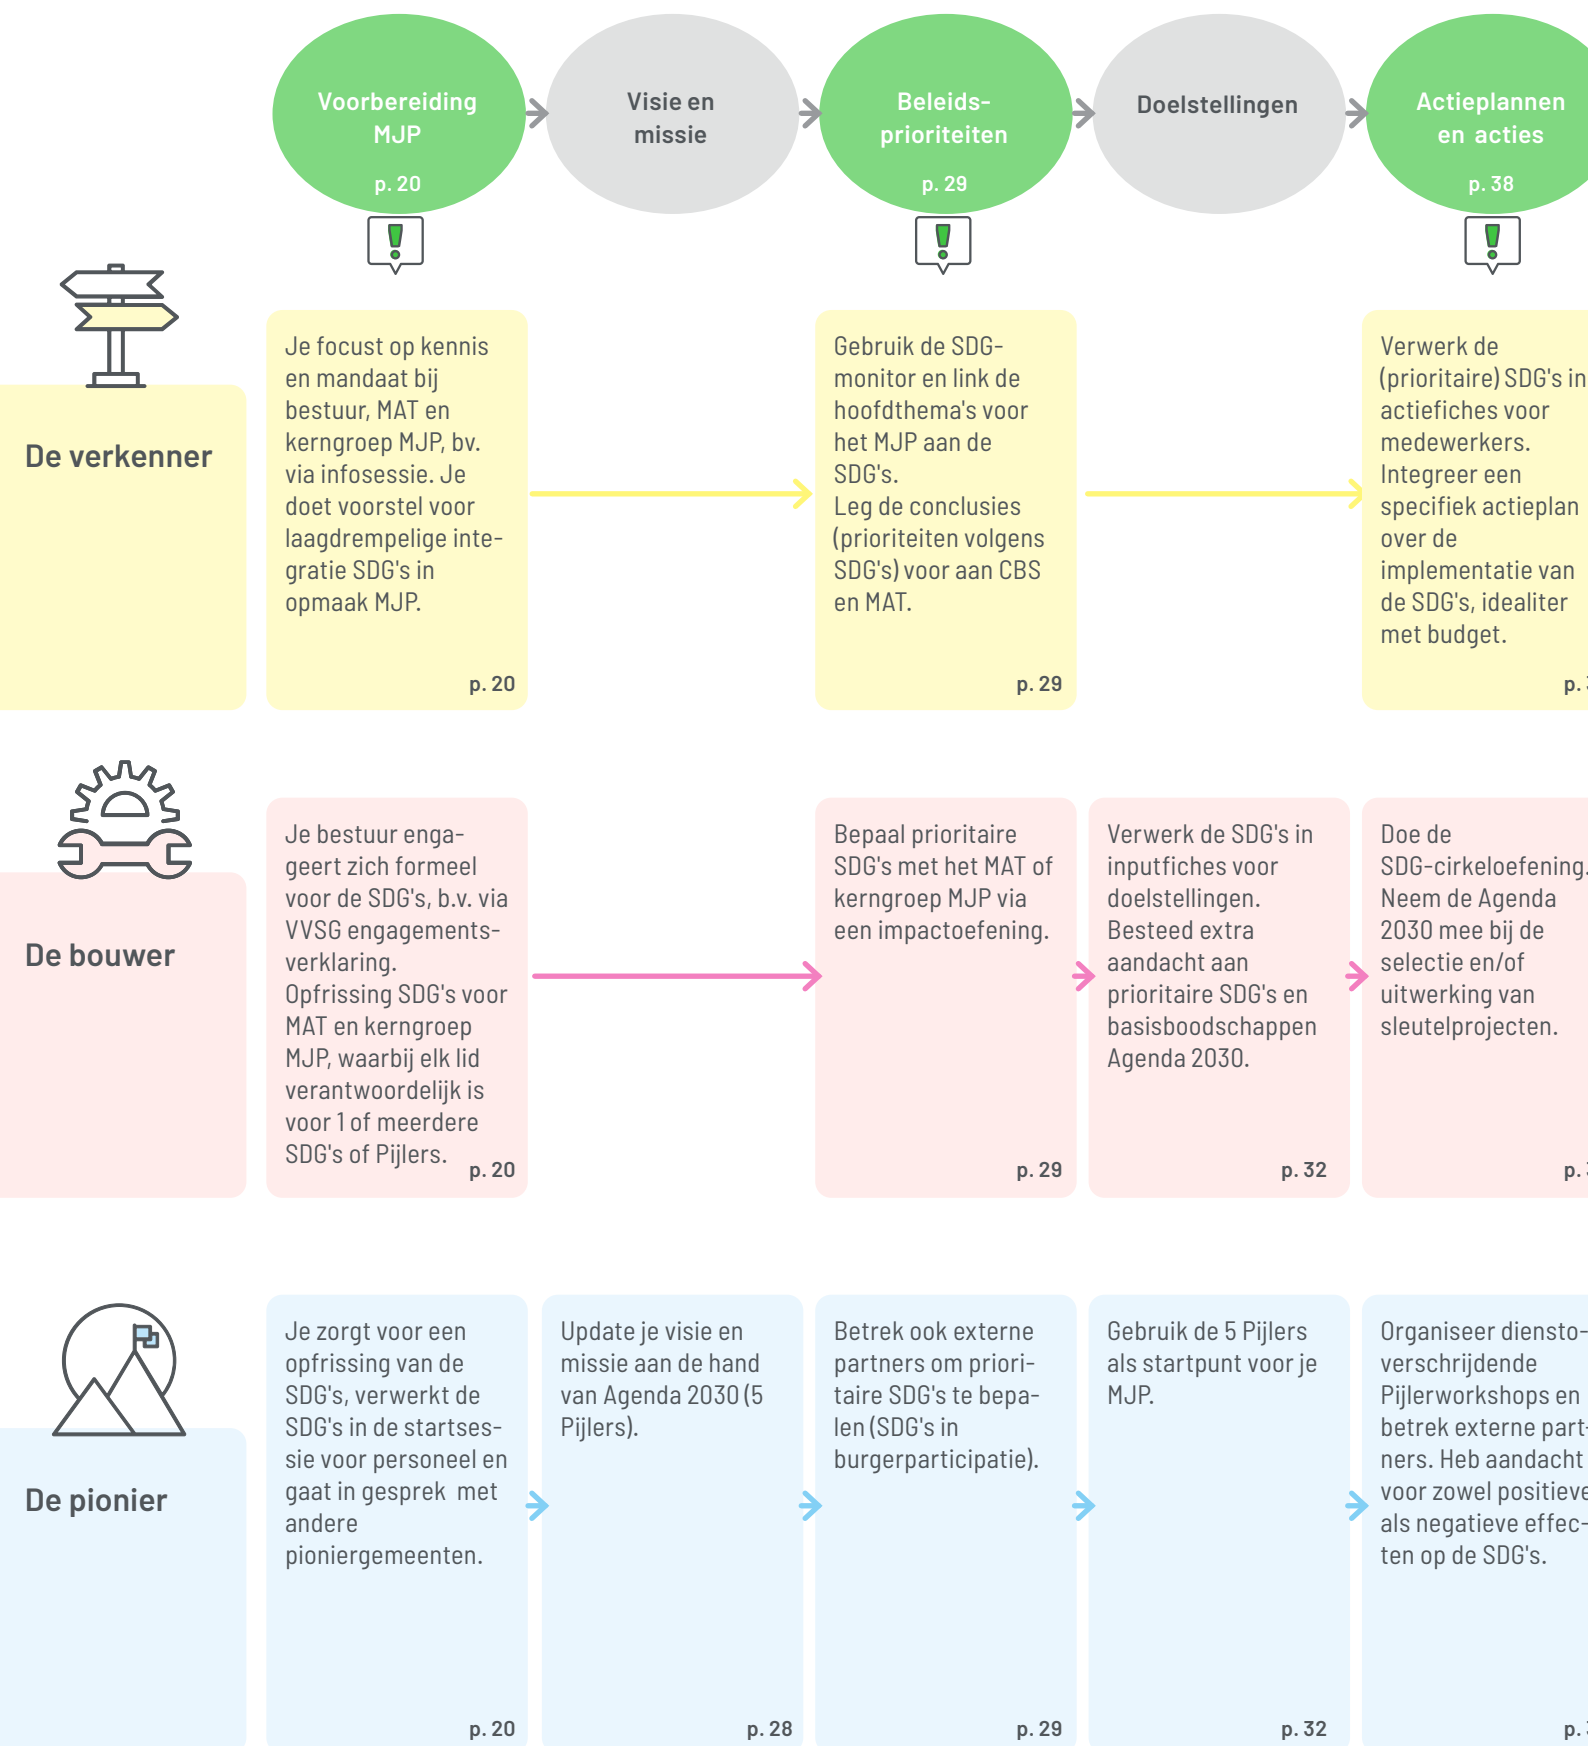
Voorbereiding MJP
p. 20

Visie en missie

Beleids-prioriteiten
p. 29

Doelstellingen

Actieplannen en acties
p. 38

De verkenner

Je focust op kennis en mandaat bij bestuur, MAT en kerngroep MJP, bv. via infosessie. Je doet voorstel voor laagdrempelige integratie SDG's in opmaak MJP.
p. 20

Gebruik de SDG-monitor en link de hoofdthema's voor het MJP aan de SDG's.
Leg de conclusies (prioriteiten volgens SDG's) voor aan CBS en MAT.
p. 29

Verwerk de (prioritaire) SDG's in actiefiches voor medewerkers. Integreer een specifiek actieplan over de implementatie van de SDG's, idealiter met budget.
p. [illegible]

De bouwer

Je bestuur engageert zich formeel voor de SDG's, b.v. via VVSG engagementsverklaring. Opfrissing SDG's voor MAT en kerngroep MJP, waarbij elk lid verantwoordelijk is voor 1 of meerdere SDG's of Pijlers.
p. 20

Bepaal prioritaire SDG's met het MAT of kerngroep MJP via een impactoefening.
p. 29

Verwerk de SDG's in inputfiches voor doelstellingen. Besteed extra aandacht aan prioritaire SDG's en basisboodschappen Agenda 2030.
p. 32

Doe de SDG-cirkeloefening. Neem de Agenda 2030 mee bij de selectie en/of uitwerking van sleutelprojecten.
p. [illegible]

De pionier

Je zorgt voor een opfrissing van de SDG's, verwerkt de SDG's in de startsessie voor personeel en gaat in gesprek met andere pioniergemeenten.
p. 20

Update je visie en missie aan de hand van Agenda 2030 (5 Pijlers).
p. 28

Betrek ook externe partners om prioritaire SDG's te bepalen (SDG's in burgerparticipatie).
p. 29

Gebruik de 5 Pijlers als startpunt voor je MJP.
p. 32

Organiseer diensto-verschrijdende Pijlerworkshops en betrek externe partners. Heb aandacht voor zowel positieve als negatieve effecten op de SDG's.
p. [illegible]